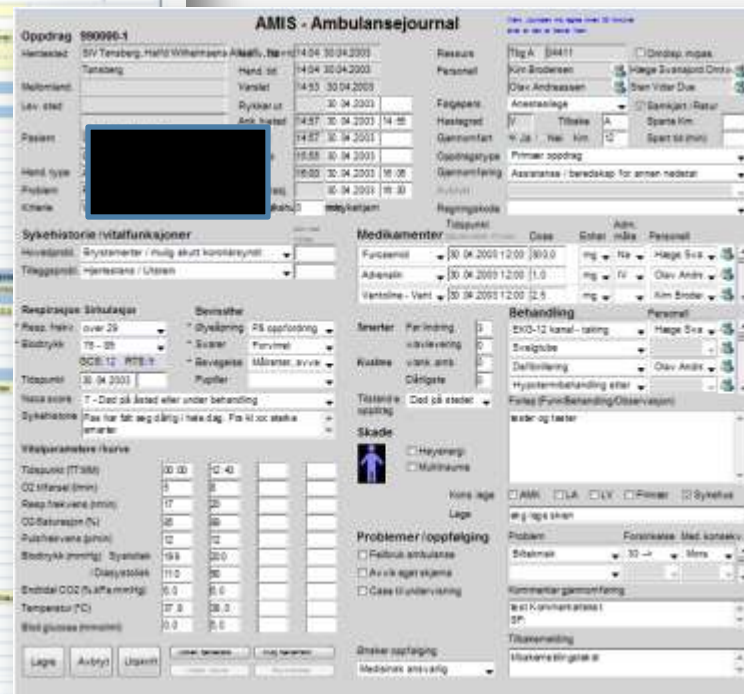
AMIS - Ambulansejournal

Oppdrag 990090-1

Hentested SiV Tønsberg, Halfd Wilhelmsens Allé

Tønsberg

Meldomland

Lev. sted

Pasient

Hend. type

Problem

Kriterie

Varsl. henv 14:04 30.04.2003

Hend. tid 14:04 30.04.2003

Varslet 14:53 30.04.2003

Rykker ut 30.04.2003

Ank. hentest 14:57 30.04.2003 14:55

14:57 30.04.2003

15:58 30.04.2003

16:00 30.04.2003 16:05

30.04.2003 16:30

Ressurs Tbg A 04411

Personell Kim Brodersen

Olav Andreassen

Hege Svendsen

Stian Vidar Due

Fagspers Anestesilege

Hastegrad 7 Tilbake A

Gjennomført Ja Nei Km 12

Oppdragstype Primær oppdrag

Gjennomføring Assistanse / beredskap for annen nødetat

Regningskode

Sykehistorie /vitalfunksjoner

Hovedproblem Brystsmerter / mulig akutt koronarsyndrom

Tilleggsproblem Hjertestans / Utstans

Medikamenter

Dose Enhet Adm. måte Personell

Furosemid 30.04.2003 12:00 80.0 mg Na Hege Sva

Adrenalin 30.04.2003 12:00 1.0 mg IV Olav Andre

Ventoline - Vent 30.04.2003 12:00 2.5 mg Kim Broder

Respirasjon Sirkulasjon

Resp. frekv over 29

Blodtrykk 76 - 89

GCS:12 RTS:9

Tidspunkt 30.04.2003

Naca score 7 - Død på åsted eller under behandling

Sykehistorie Pas har følt seg dårlig i hele dag. Fra kl xx sterke smerter

Bevissthet

Øyeåpning På oppfordring

Svarer Forvirret

Bevegelse Målrettet, avverge

Pupiller

Smerter Før lindring 0

etter lindring 0

Kvalme v/ank ams 0

Dårligste 0

Tilstand v. oppdrag Død på stedet

Skade

Hoyenergi

Multitraume

Behandling

Personell

EKG-12 kanal - taking Hege Sva

Svelgtube

Defibrillering Olav Andre

Hypotermibehandling etter

Fritekst (Funn/Behandling/Observasjon)

tester og tester

Vitalparametere /kurve

Tidspunkt (TT:MM) 00:00 12:40

O2 tilførsel (l/min) 1 8

Resp.frekvens (min) 17 20

O2 Saturasjon (%) 95 98

Pulsfrekvens (p/min) 12 12

Blodtrykk (mmHg): Systolen 19.0 20.0

: Diastolen 11.0 90

Endtidal CO2 (% kPa/mmHg) 6.0 6.0

Temperatur (°C) 37.0 38.0

Blod glucose (mmol/l) 0.0 0.0

Kons. lege AMK LA LV Primær Sykehus

Lege Jeg lege sivlen

Problemer / oppfølging

Feilbruk ambulanse

Avvik egen skjema

Case til undervisning

Problem Forsinkelse Med. konsekv

Bilteknisk 30 -> Mors

Kommentar gjennomføring

test Kommentartekst

SP

Tilbakemelding

tilbakemelding gjelder

Ønsker oppfølging

Medisinsk ansvarlig

Lagre Avbryt Utskrift